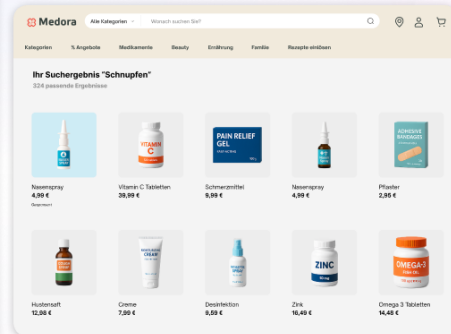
Medora

Alle Kategorien

Wonach suchen Sie?

Kategorien
% Angebote
Medikamente
Beauty
Ernährung
Familie
Rezepte einlösen

Ihr Suchergebnis "Schnupfen"

324 passende Ergebnisse

VITAMIN C

PAIN RELIEF GEL

Nasenspray
4,99 €
Gespeichert

Vitamin C Tabletten
39,99 €

Schmerzmittel
9,99 €

Nasenspray
4,99 €

Pflaster
2,95 €

CREAM

ZINC

OMEGA-3

Hustensaft
12,98 €

Creme
7,99 €

Desinfektion
9,59 €

Zink
16,49 €

Omega 3 Tabletten
14,48 €